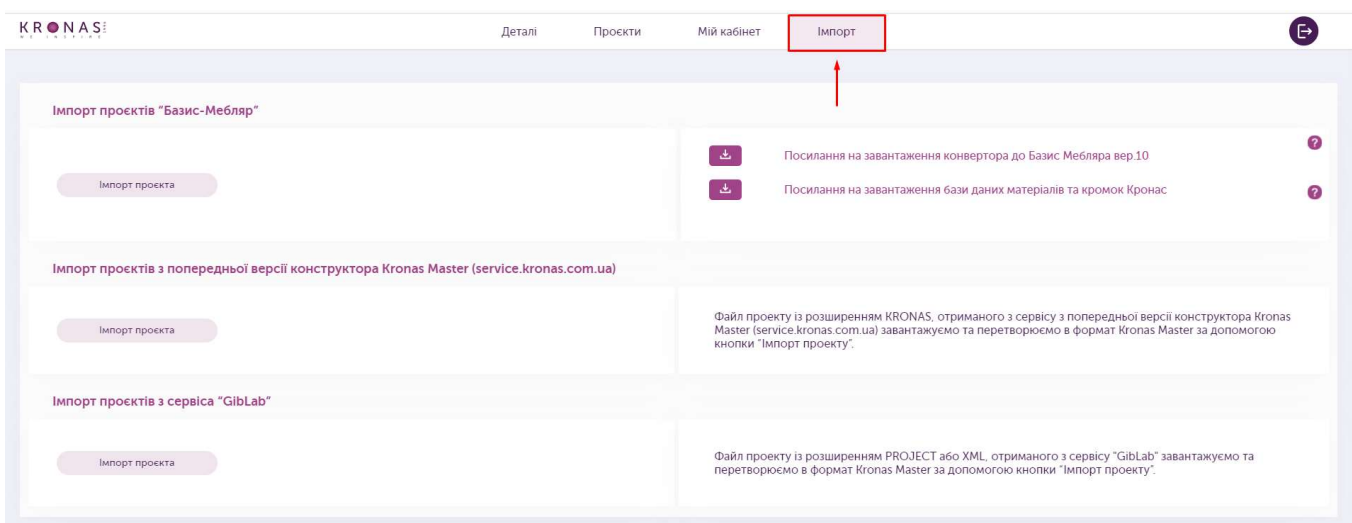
KRONAS

Деталі Проєкти Мій кабінет Імпорт

Імпорт проєктів "Базис-Мебляр"

Імпорт проєкта

Посилання на завантаження конвертора до Базис Мебляра вер.10

Посилання на завантаження бази даних матеріалів та кромок Кронас

Імпорт проєктів з попередньої версії конструктора Kronas Master (service.kronas.com.ua)

Імпорт проєкта

Файл проекту із розширенням KRONAS, отриманого з сервісу з попередньої версії конструктора Kronas Master (service.kronas.com.ua) завантажуємо та перетворюємо в формат Kronas Master за допомогою кнопки "Імпорт проекту".

Імпорт проєктів з сервіса "GibLab"

Імпорт проєкта

Файл проекту із розширенням PROJECT або XML, отриманого з сервісу "GibLab" завантажуємо та перетворюємо в формат Kronas Master за допомогою кнопки "Імпорт проекту".